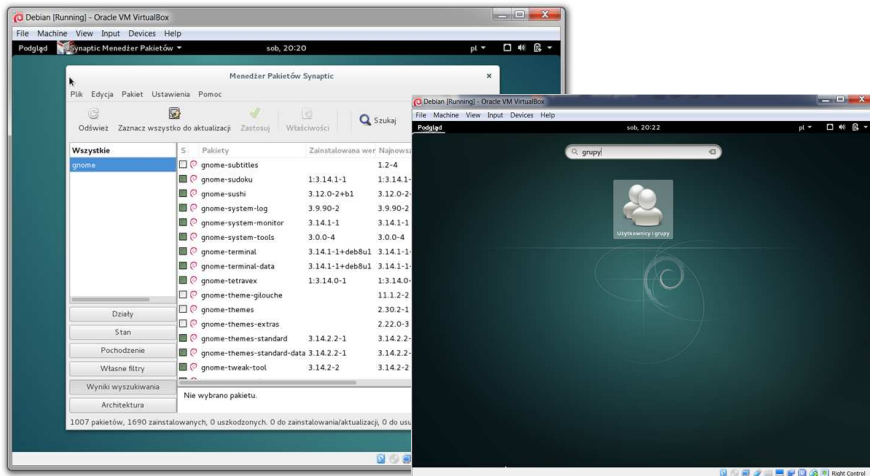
Debian [Running] - Oracle VM VirtualBox
File Machine View Input Devices Help
Podgląd Synaptic Menedżer Pakietów ▾ sob, 20:20 pl ▾

Menedżer Pakietów Synaptic

Plik Edycja Pakiet Ustawienia Pomoc

Odśwież Zaznacz wszystko do aktualizacji Zastosuj Właściwości Szukaj

Wszystkie
gnome

| S | Pakiety | Zainstalowana wer | Najnowsz |
|---|---|---|---|
| | gnome-subtitles | | 1.2-4 |
| | gnome-sudoku | 1:3.14.1-1 | 1:3.14.1- |
| | gnome-sushi | 3.12.0-2+b1 | 3.12.0-2 |
| | gnome-system-log | 3.9.90-2 | 3.9.90-2 |
| | gnome-system-monitor | 3.14.1-1 | 3.14.1-1 |
| | gnome-system-tools | 3.0.0-4 | 3.0.0-4 |
| | gnome-terminal | 3.14.1-1+deb8u1 | 3.14.1-1 |
| | gnome-terminal-data | 3.14.1-1+deb8u1 | 3.14.1-1 |
| | gnome-tetravex | 1:3.14.0-1 | 1:3.14.0 |
| | gnome-theme-gilouche | | 11.1.2-2 |
| | gnome-themes | | 2.30.2-1 |
| | gnome-themes-extras | | 2.22.0-3 |
| | gnome-themes-standard | 3.14.2.2-1 | 3.14.2.2 |
| | gnome-themes-standard-data | 3.14.2.2-1 | 3.14.2.2 |
| | gnome-tweak-tool | 3.14.2-2 | 3.14.2-2 |

Działy
Stan
Pochodzenie
Własne filtry
Wyniki wyszukiwania
Architektura

Nie wybrano pakietu.

1007 pakietów, 1690 zainstalowanych, 0 uszkodzonych. 0 do zainstalowania/aktualizacji, 0 do usu

Debian [Running] - Oracle VM VirtualBox
File Machine View Input Devices Help
Podgląd sob, 20:22 pl ▾
grupy
Użytkownicy i grupy
Right Control